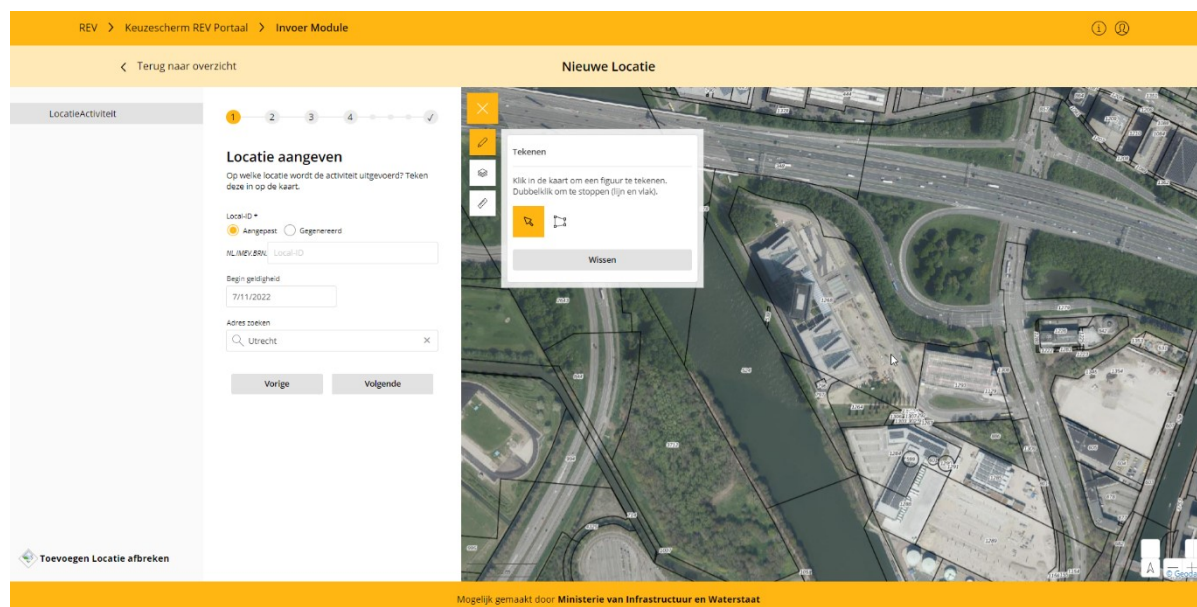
REV > Keuzescherm REV Portaal > Invoer Module

< Terug naar overzicht

Nieuwe Locatie

LocatieActiviteit

1 2 3 4 ✓

Locatie aangeven

Op welke locatie wordt de activiteit uitgevoerd? Teken deze in op de kaart.

Local-ID *

Aangepast Gegenereerd

NL.IMEV.BRN. Local-ID

Begin geldigheid

7/11/2022

Adres zoeken

Utrecht

Vorige Volgende

Toevoegen Locatie afbreken

Tekenen

Klik in de kaart om een figuur te tekenen. Dubbelklik om te stoppen (lijn en vlak).

Wissen

Mogelijk gemaakt door Ministerie van Infrastructuur en Waterstaat